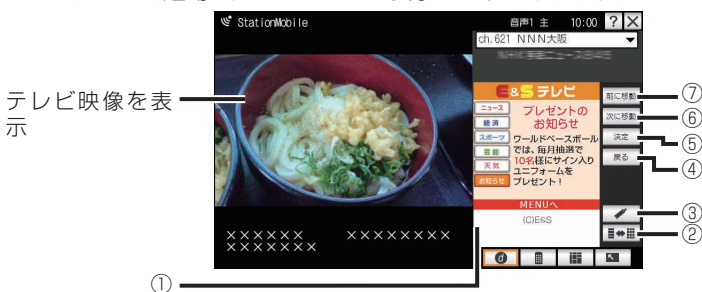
StationMobile
音声1 主 10:00 ? ×
ch.621 NNN大阪
NHK朝昼ニュース8:45

テレビ映像を表示

E&Sテレビ
ニュース
経済
スポーツ
芸能
天気
お知らせ
プレゼントのお知らせ
ワールドベースボールでは、毎月抽選で10名様にサイン入りユニフォームをプレゼント！
MENUへ
(C)E&S

前に移動
次に移動
決定
戻る

××××××
×××××××
××××××××

⑦
⑥
⑤
④
③
②
①